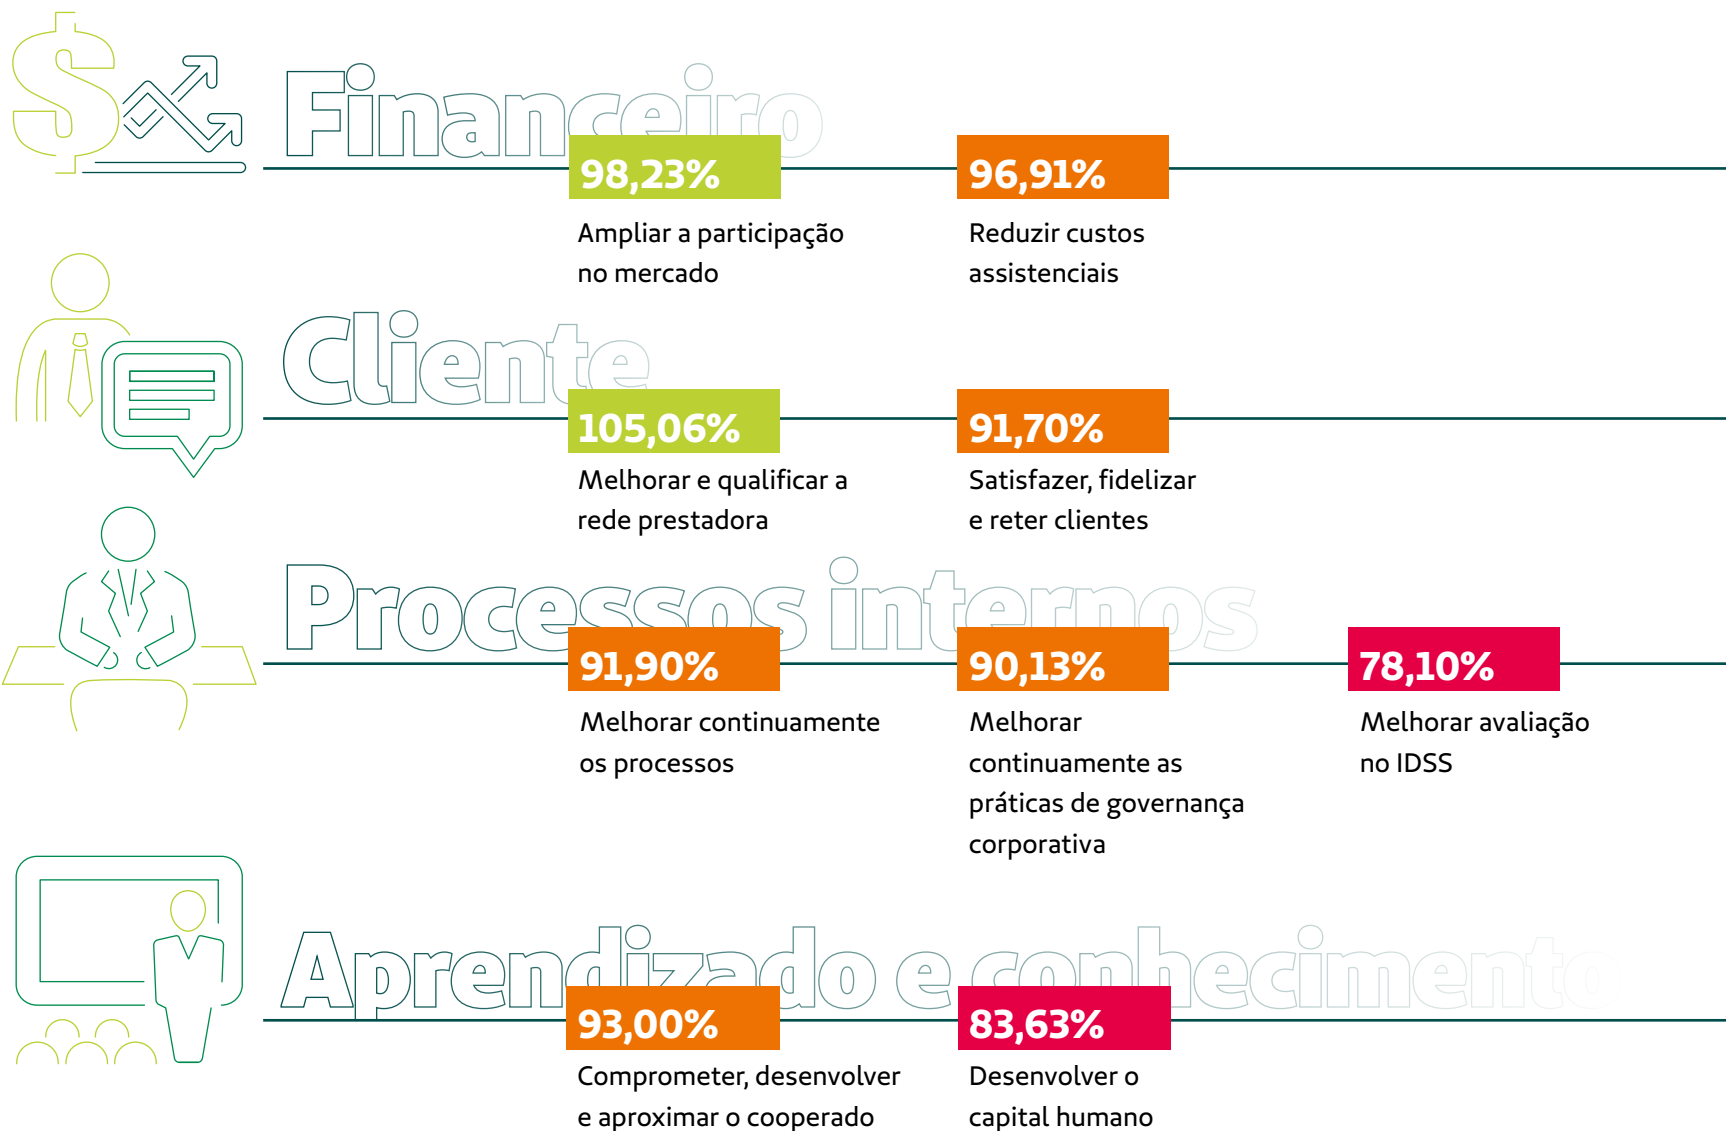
Financeiro

98,23%
Ampliar a participação no mercado

96,91%
Reduzir custos assistenciais

Cliente

105,06%
Melhorar e qualificar a rede prestadora

91,70%
Satisfazer, fidelizar e reter clientes

Processos internos

91,90%
Melhorar continuamente os processos

90,13%
Melhorar continuamente as práticas de governança corporativa

78,10%
Melhorar avaliação no IDSS

Aprendizado e conhecimento

93,00%
Comprometer, desenvolver e aproximar o cooperado

83,63%
Desenvolver o capital humano